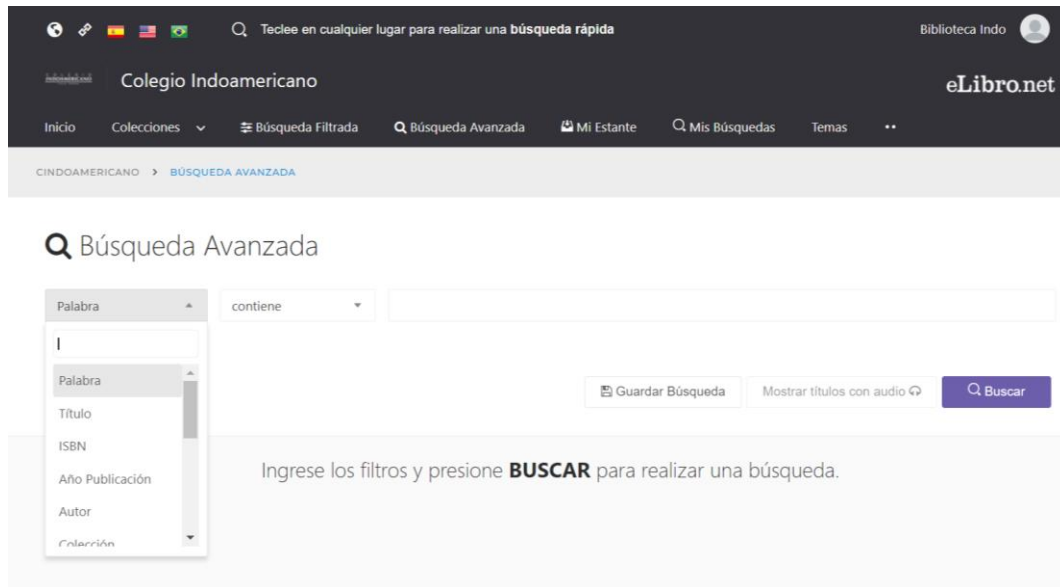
Teclee en cualquier lugar para realizar una **búsqueda rápida**

Biblioteca Indo

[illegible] Colegio Indoamericano

eLibro.net

Inicio
Colecciones
Búsqueda Filtrada
Búsqueda Avanzada
Mi Estante
Mis Búsquedas
Temas

CINDOAMERICANO > BÚSQUEDA AVANZADA

Búsqueda Avanzada

Palabra
contiene

Palabra
Título
ISBN
Año Publicación
Autor
Colección

Guardar Búsqueda
Mostrar títulos con audio
Buscar

Ingrese los filtros y presione **BUSCAR** para realizar una búsqueda.